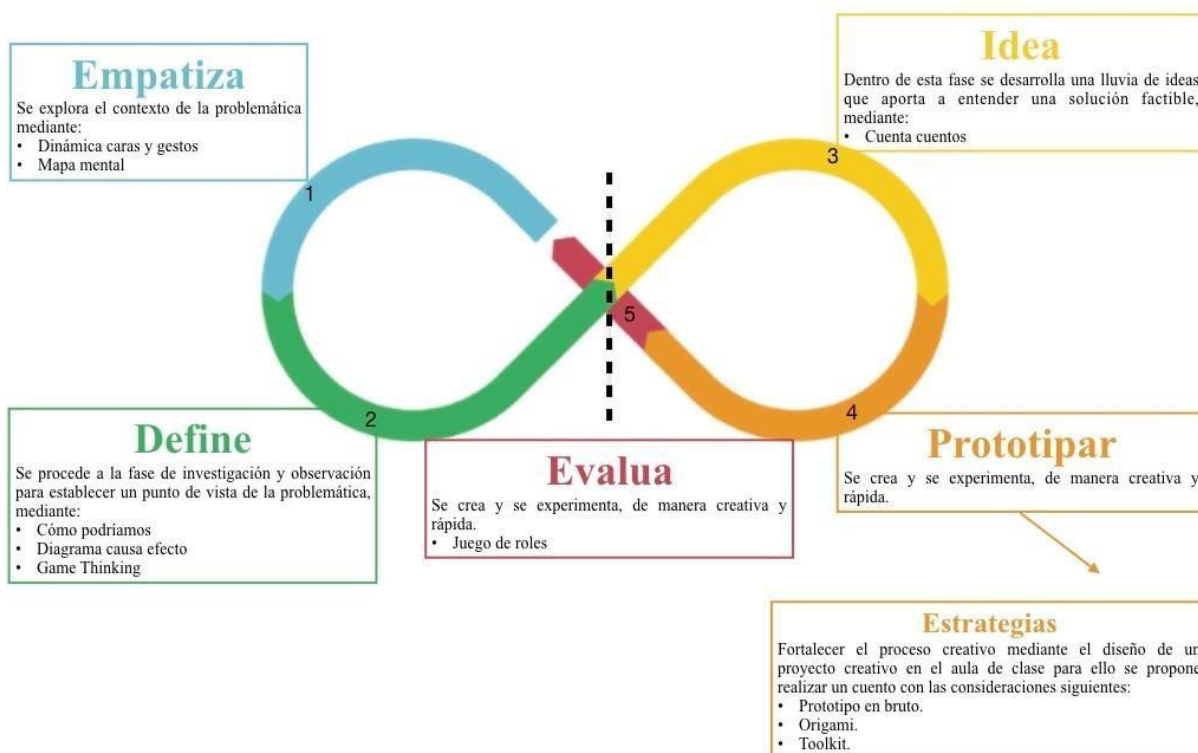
Empatiza

Se explora el contexto de la problemática mediante:
• Dinámica caras y gestos
• Mapa mental

Idea

Dentro de esta fase se desarrolla una lluvia de ideas que aporta a entender una solución factible, mediante:
• Cuenta cuentos

1

3

5

2

4

Define

Se procede a la fase de investigación y observación para establecer un punto de vista de la problemática, mediante:
• Cómo podríamos
• Diagrama causa efecto
• Game Thinking

Evalua

Se crea y se experimenta, de manera creativa y rápida.
• Juego de roles

Prototipar

Se crea y se experimenta, de manera creativa y rápida.

Estrategias

Fortalecer el proceso creativo mediante el diseño de un proyecto creativo en el aula de clase para ello se propone realizar un cuento con las consideraciones siguientes:
• Prototipo en bruto.
• Origami.
• Toolkit.